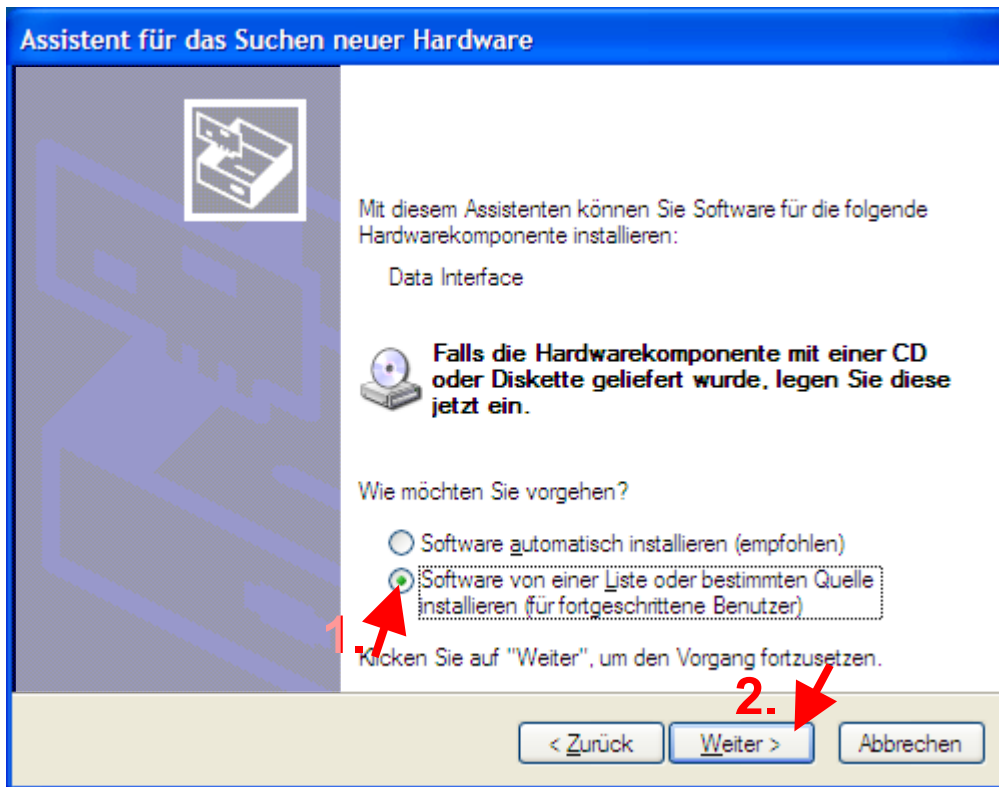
Assistent für das Suchen neuer Hardware

Mit diesem Assistenten können Sie Software für die folgende Hardwarekomponente installieren:

Data Interface

Falls die Hardwarekomponente mit einer CD oder Diskette geliefert wurde, legen Sie diese jetzt ein.

Wie möchten Sie vorgehen?

Software automatisch installieren (empfohlen)

Software von einer Liste oder bestimmten Quelle installieren (für fortgeschrittene Benutzer)

1.

Klicken Sie auf "Weiter", um den Vorgang fortzusetzen.

2.

< Zurück | Weiter > | Abbrechen